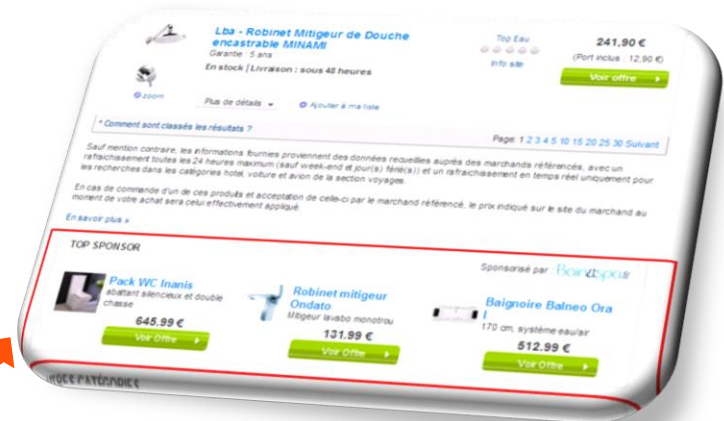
Lba - Robinet Mitigeur de Douche encastrable MINAMI
Garantie : 5 ans
En stock | Livraison : sous 48 heures

Top Eau
Info site

241,90 €
(Port inclus : 12,90 €)
Voir offre

zoom

Plus de détails
Ajouter à ma liste

* Comment sont classés les résultats ?

Page: 1 2 3 4 5 10 15 20 25 30 Suivant

Sauf mention contraire, les informations fournies proviennent des données recueillies auprès des marchands référencés, avec un rafraichissement toutes les 24 heures maximum (sauf week-end et jour(s) férié(s)) et un rafraichissement en temps réel uniquement pour les recherches dans les catégories hotel, voiture et avion de la section voyages.

En cas de commande d'un de ces produits et acceptation de celle-ci par le marchand référencé, le prix indiqué sur le site du marchand au moment de votre achat sera celui effectivement appliqué.

En savoir plus »

TOP SPONSOR

Sponsorisé par : Bain&Spa.fr

Pack WC Inanis
abattant silencieux et double chasse
645.99 €
Voir Offre

Robinet mitigeur Ondato
Mitigeur lavabo monotrou
131.99 €
Voir Offre

Baignoire Balneo Ora I
170 cm, système eau/air
512.99 €
Voir Offre

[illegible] CATÉGORIES